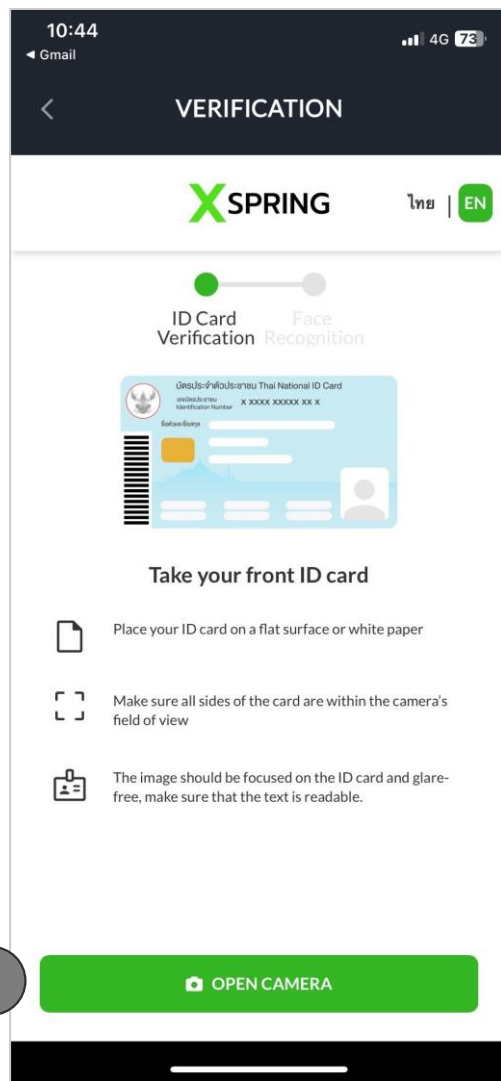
10:44
◀ Gmail
4G 73

VERIFICATION

XSPRING
ไทย | EN

ID Card Verification
Face Recognition

บัตรประจำตัวประชาชน Thai National ID Card
เลขประจำตัวประชาชน Identification Number X XXXX XXXXX XX X
ชื่อตัวและชื่อสกุล

Take your front ID card

Place your ID card on a flat surface or white paper

Make sure all sides of the card are within the camera's field of view

The image should be focused on the ID card and glare-free, make sure that the text is readable.

OPEN CAMERA